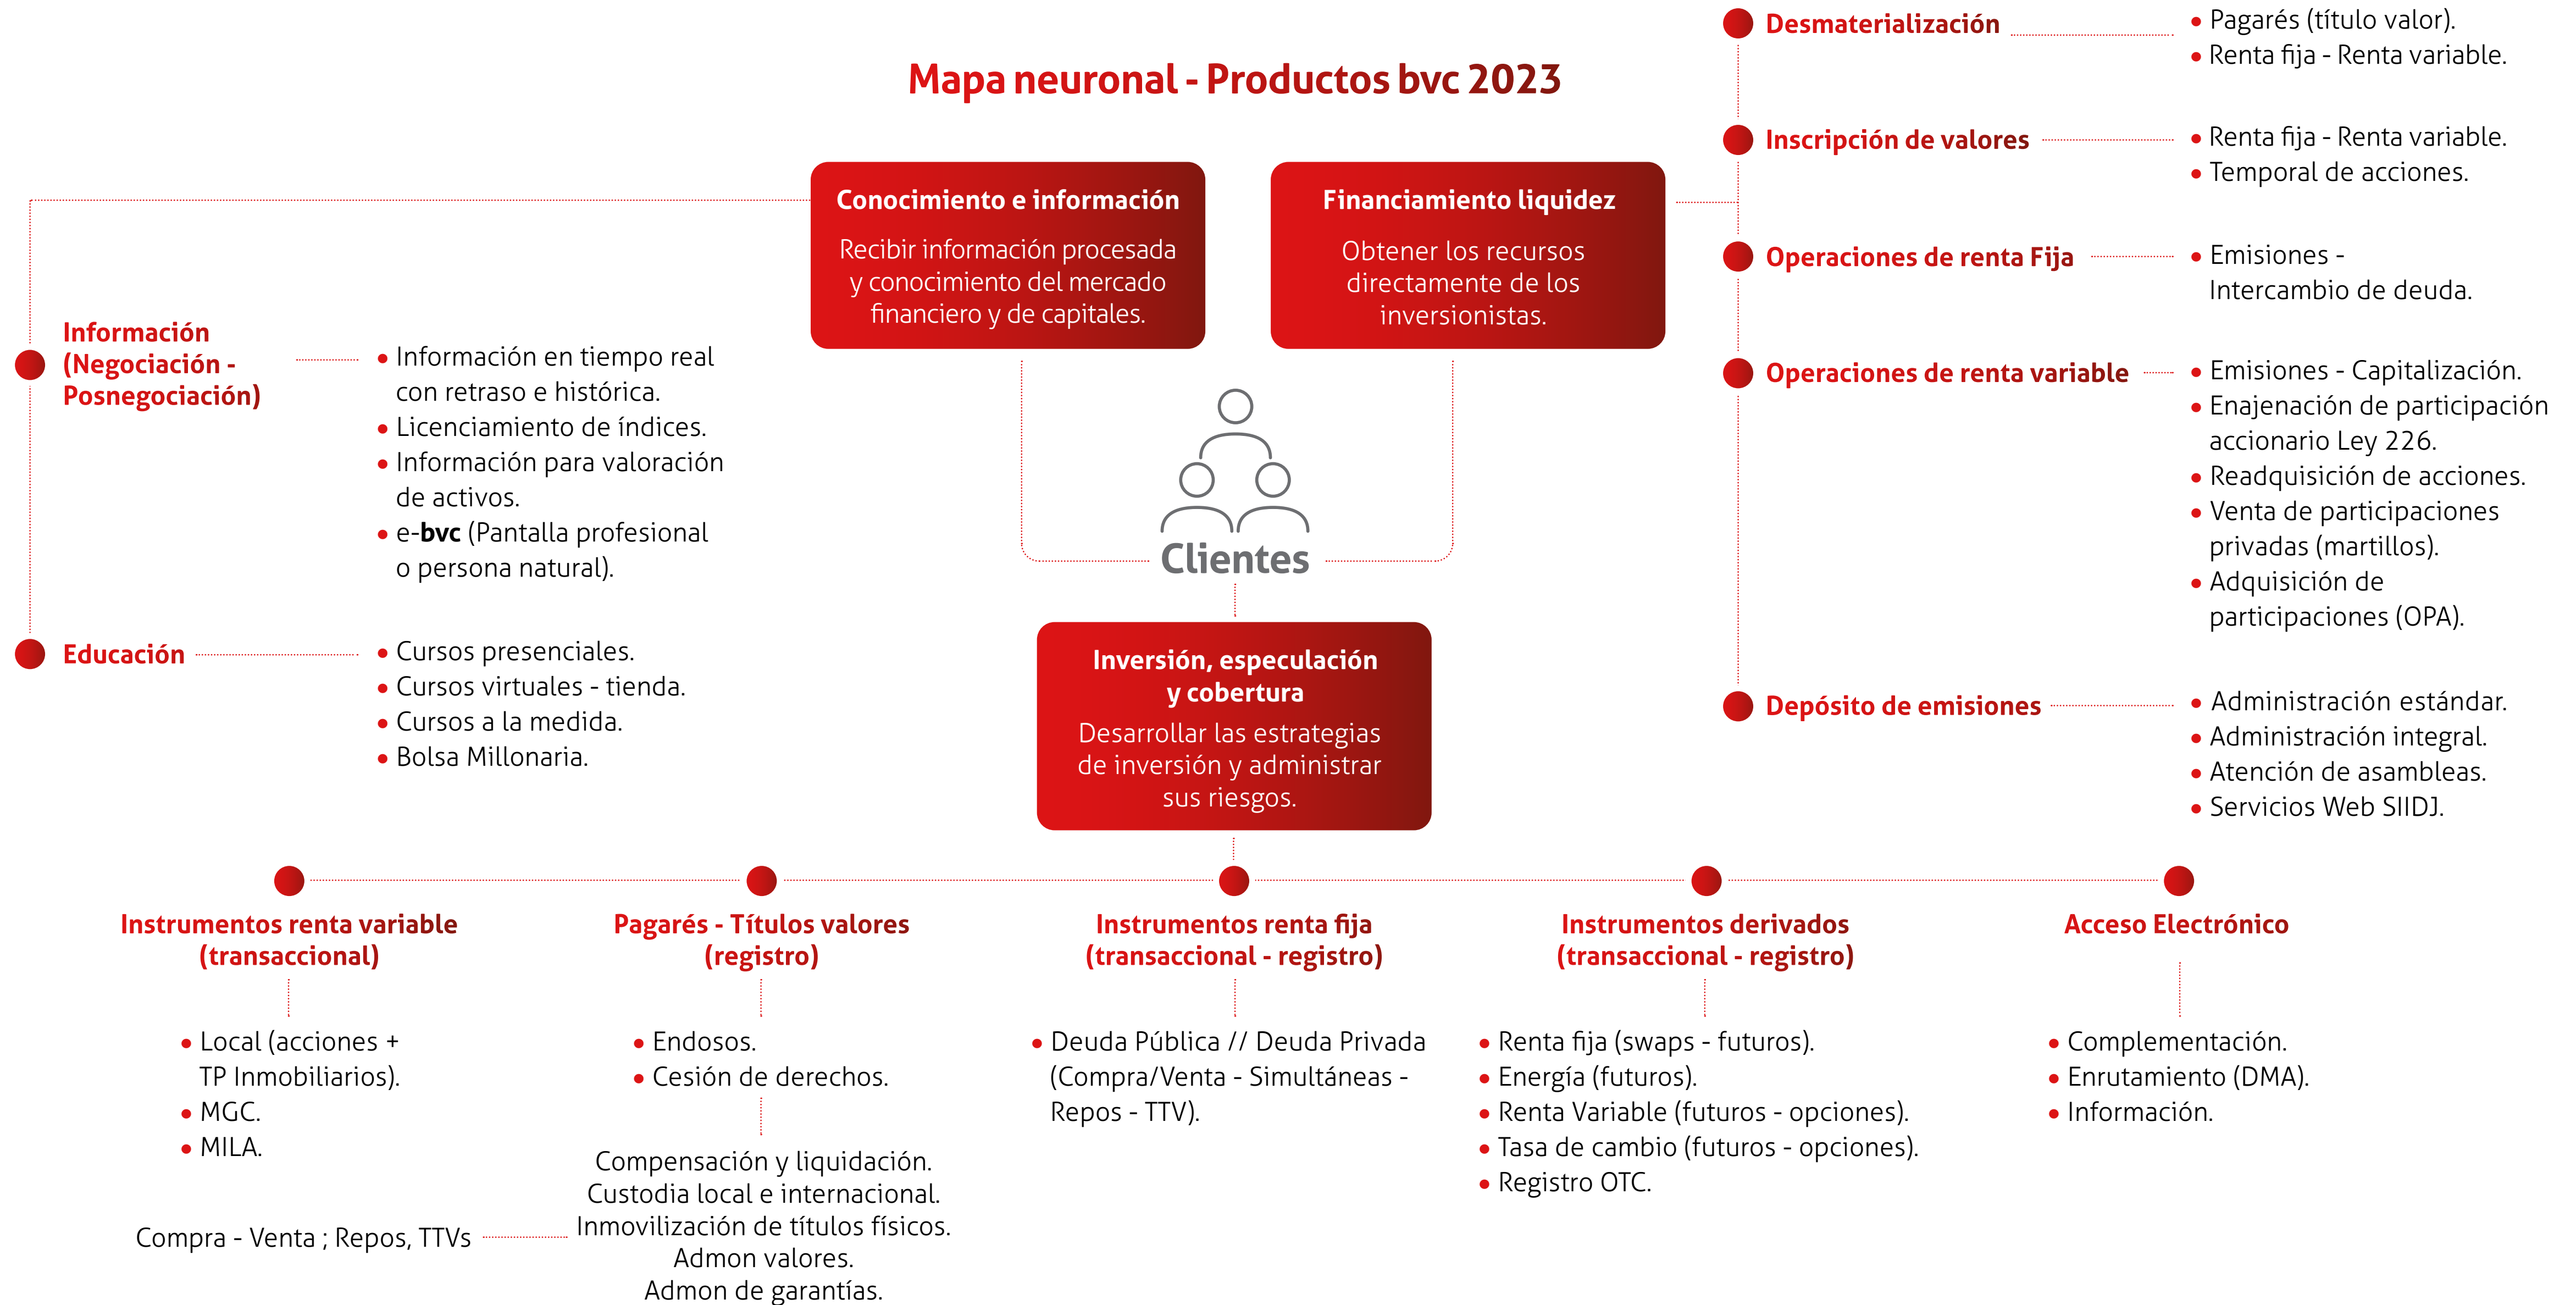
Mapa neuronal - Productos bvc 2023

Conocimiento e información
Recibir información procesada y conocimiento del mercado financiero y de capitales.

Financiamiento liquidez
Obtener los recursos directamente de los inversionistas.

Clientes

Inversión, especulación y cobertura
Desarrollar las estrategias de inversión y administrar sus riesgos.

Información (Negociación - Posnegociación)
• Información en tiempo real con retraso e histórica.
• Licenciamiento de índices.
• Información para valoración de activos.
• e-bvc (Pantalla profesional o persona natural).

Educación
• Cursos presenciales.
• Cursos virtuales - tienda.
• Cursos a la medida.
• Bolsa Millonaria.

Desmaterialización
• Pagarés (título valor).
• Renta fija - Renta variable.

Inscripción de valores
• Renta fija - Renta variable.
• Temporal de acciones.

Operaciones de renta Fija
• Emisiones - Intercambio de deuda.

Operaciones de renta variable
• Emisiones - Capitalización.
• Enajenación de participación accionario Ley 226.
• Readquisición de acciones.
• Venta de participaciones privadas (martillos).
• Adquisición de participaciones (OPA).

Depósito de emisiones
• Administración estándar.
• Administración integral.
• Atención de asambleas.
• Servicios Web SIIDJ.

Instrumentos renta variable (transaccional)
• Local (acciones + TP Inmobiliarios).
• MGC.
• MILA.

Compra - Venta ; Repos, TTVs

Pagarés - Títulos valores (registro)
• Endosos.
• Cesión de derechos.

Compensación y liquidación.
Custodia local e internacional.
Inmovilización de títulos físicos.
Admon valores.
Admon de garantías.

Instrumentos renta fija (transaccional - registro)
• Deuda Pública // Deuda Privada (Compra/Venta - Simultáneas - Repos - TTV).

Instrumentos derivados (transaccional - registro)
• Renta fija (swaps - futuros).
• Energía (futuros).
• Renta Variable (futuros - opciones).
• Tasa de cambio (futuros - opciones).
• Registro OTC.

Acceso Electrónico
• Complementación.
• Enrutamiento (DMA).
• Información.